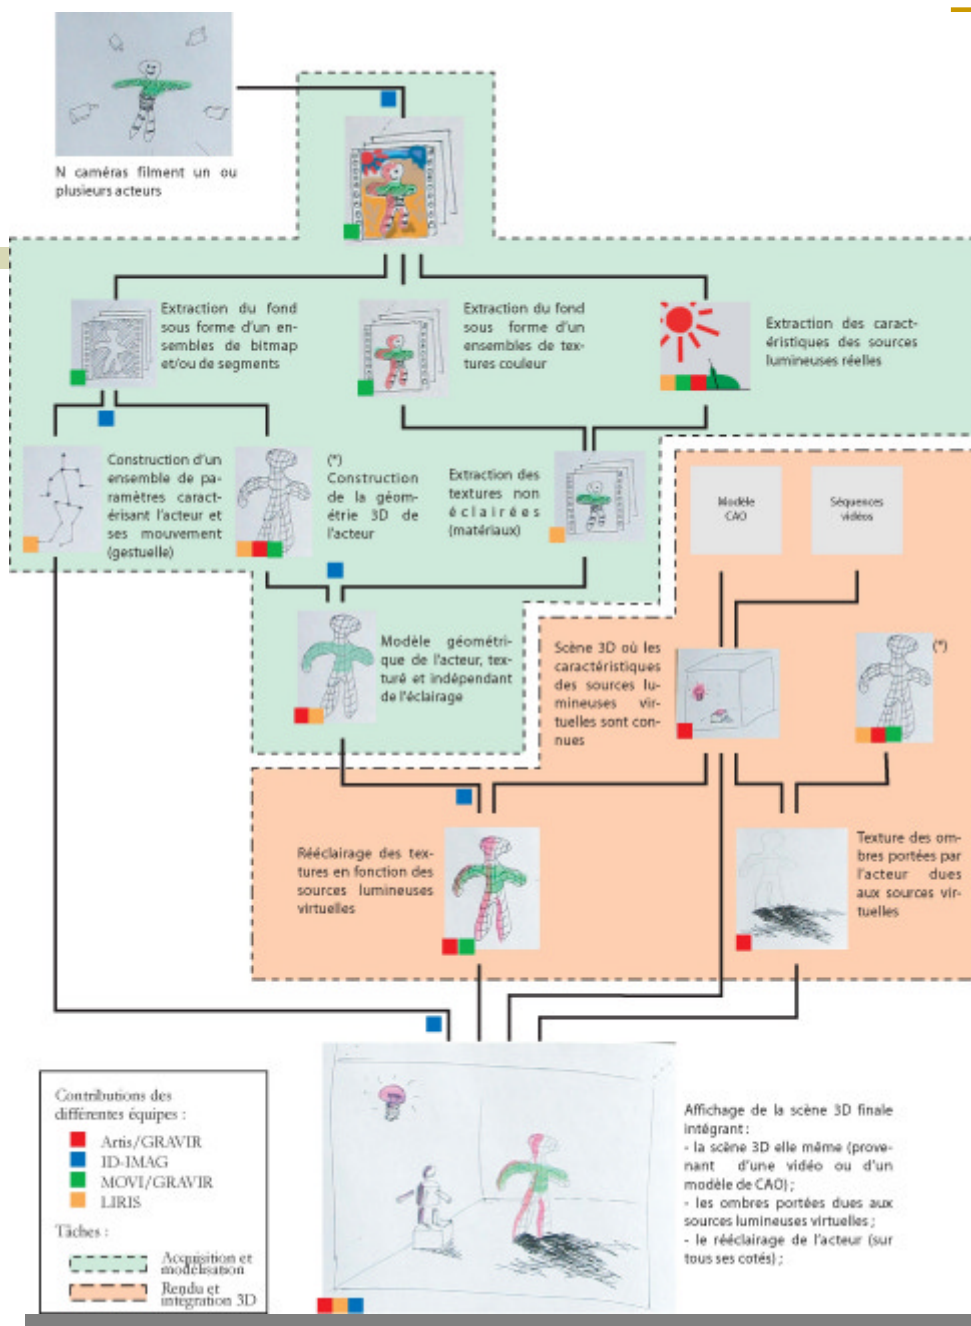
N caméras filment un ou plusieurs acteurs

Extraction du fond sous forme d'un ensembles de bitmap et/ou de segments

Extraction du fond sous forme d'un ensembles de textures couleur

Extraction des caractéristiques des sources lumineuses réelles

Construction d'un ensemble de paramètres caractérisant l'acteur et ses mouvement (gestuelle)

(*) Construction de la géométrie 3D de l'acteur

Extraction des textures non éclairées (matériaux)

Modèle CAO

Séquences vidéos

Modèle géométrique de l'acteur, texturé et indépendant de l'éclairage

Scène 3D où les caractéristiques des sources lumineuses virtuelles sont connues

(*)

Rééclairage des textures en fonction des sources lumineuses virtuelles

Texture des ombres portées par l'acteur dues aux sources virtuelles

Contributions des différentes équipes :
Artis/GRAVIR
ID-IMAG
MOVI/GRAVIR
LIRIS
Tâches :
Acquisition et modélisation
Rendu et intégration 3D

Affichage de la scène 3D finale intégrant :
- la scène 3D elle même (provenant d'une vidéo ou d'un modèle de CAO) ;
- les ombres portées dues aux sources lumineuses virtuelles ;
- le rééclairage de l'acteur (sur tous ses cotés) ;